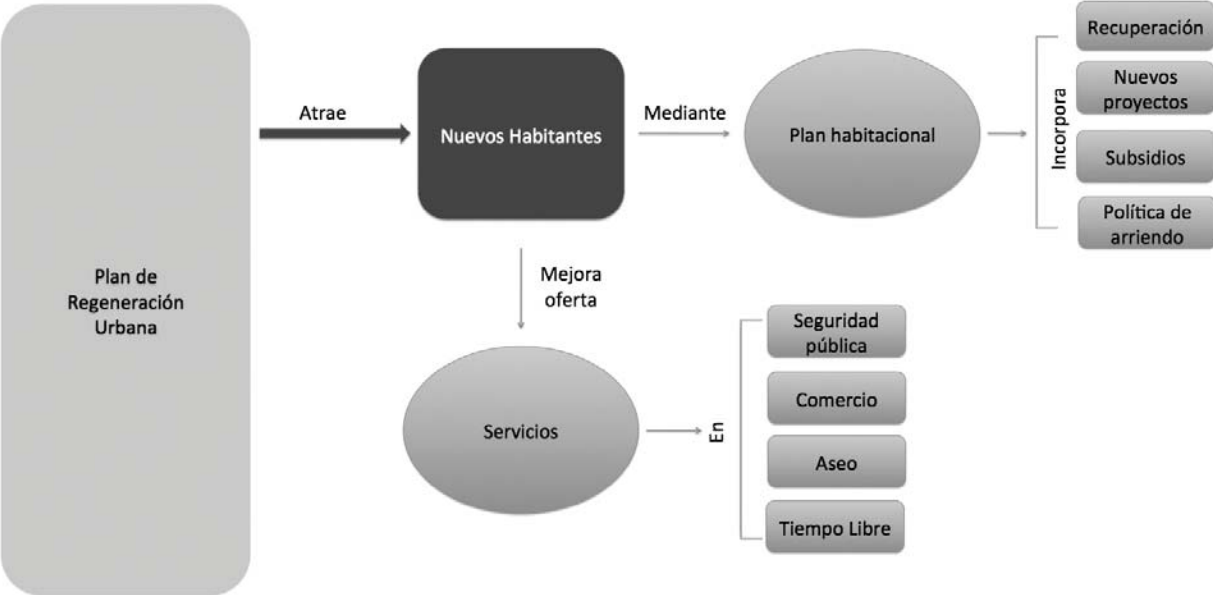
Plan de Regeneración Urbana

Atrae

Nuevos Habitantes

Mediante

Plan habitacional

Incorpora

Recuperación

Nuevos proyectos

Subsidios

Política de arriendo

Mejora oferta

Servicios

En

Seguridad pública

Comercio

Aseo

Tiempo Libre